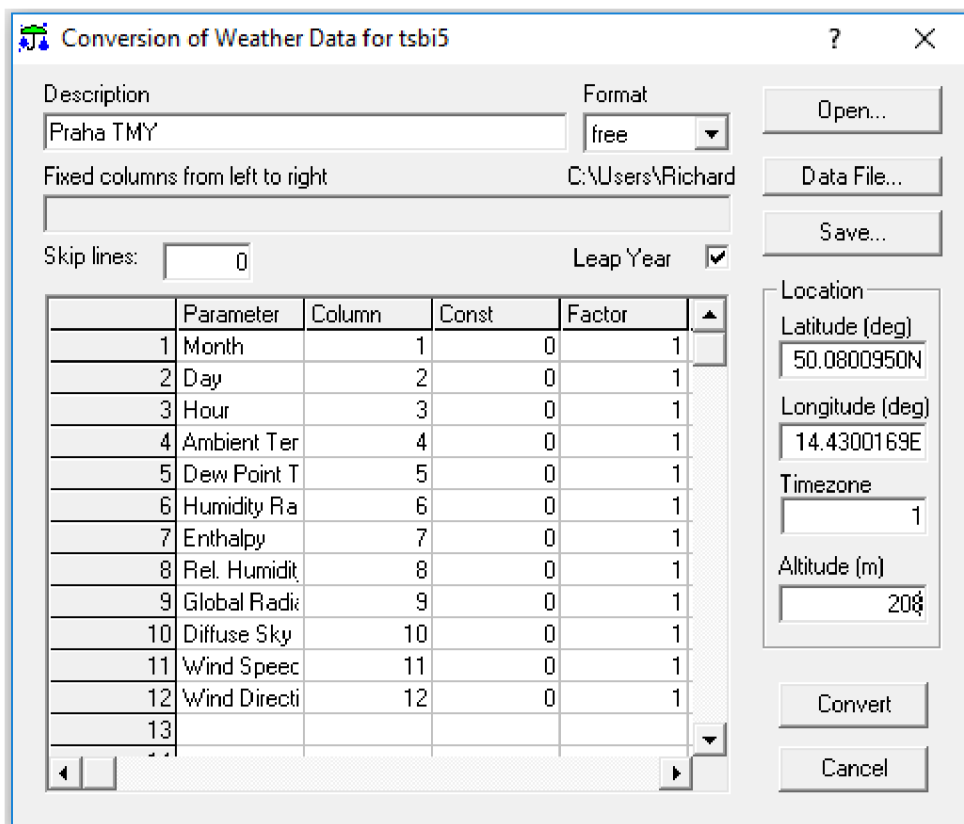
Conversion of Weather Data for tsbi5

?

Description
Praha TMY

Format
free

Fixed columns from left to right
C:\Users\Richard

Skip lines: 0

Leap Year

| | Parameter | Column | Const | Factor |
|---|---|---|---|---|
| 1 | Month | 1 | 0 | 1 |
| 2 | Day | 2 | 0 | 1 |
| 3 | Hour | 3 | 0 | 1 |
| 4 | Ambient Ter | 4 | 0 | 1 |
| 5 | Dew Point T | 5 | 0 | 1 |
| 6 | Humidity Ra | 6 | 0 | 1 |
| 7 | Enthalpy | 7 | 0 | 1 |
| 8 | Rel. Humidit | 8 | 0 | 1 |
| 9 | Global Radi | 9 | 0 | 1 |
| 10 | Diffuse Sky | 10 | 0 | 1 |
| 11 | Wind Speec | 11 | 0 | 1 |
| 12 | Wind Directi | 12 | 0 | 1 |
| 13 | | | | |

Open...

Data File...

Save...

Location
Latitude (deg)
50.0800950N
Longitude (deg)
14.4300169E
Timezone
1
Altitude (m)
208

Convert

Cancel